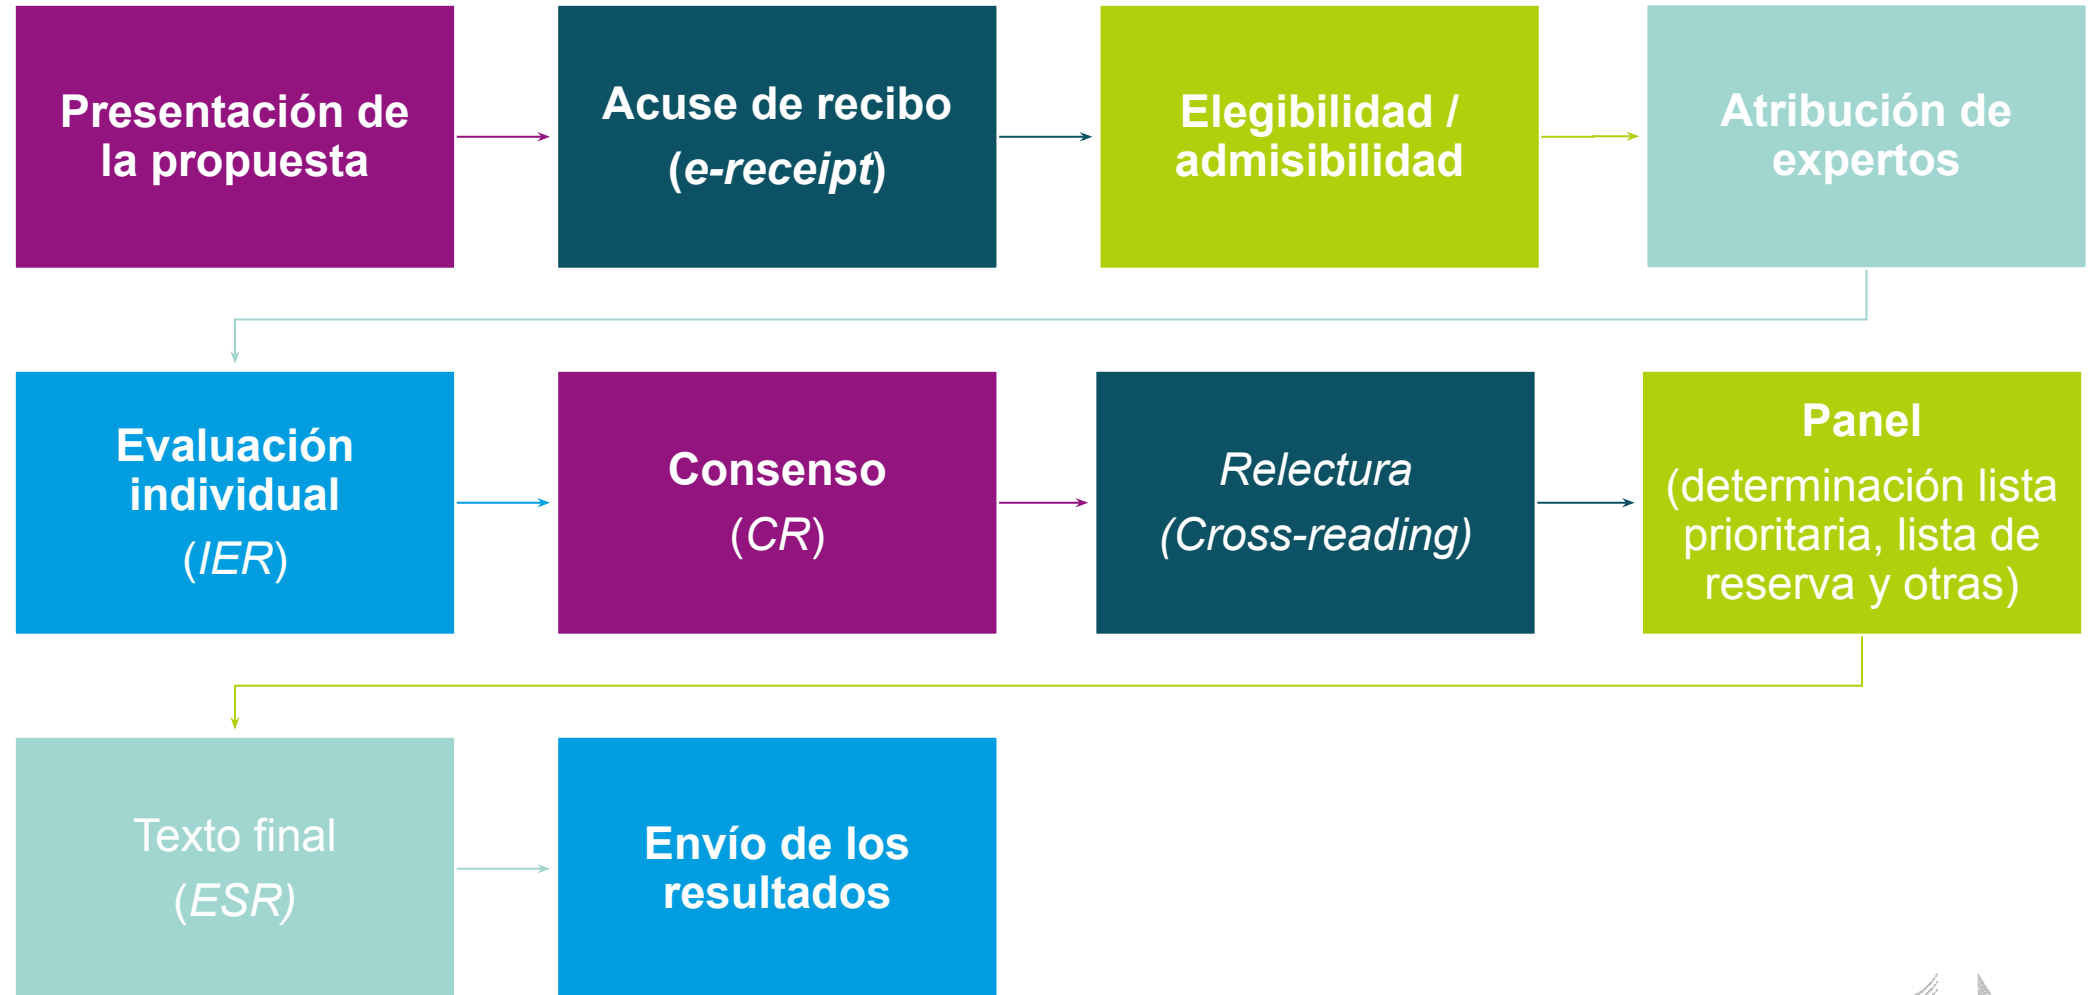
Presentación de la propuesta

Acuse de recibo
(e-receipt)

Elegibilidad / admisibilidad

Atribución de expertos

Evaluación individual
(IER)

Consenso
(CR)

Relectura
(Cross-reading)

Panel
(determinación lista prioritaria, lista de reserva y otras)

Texto final
(ESR)

Envío de los resultados